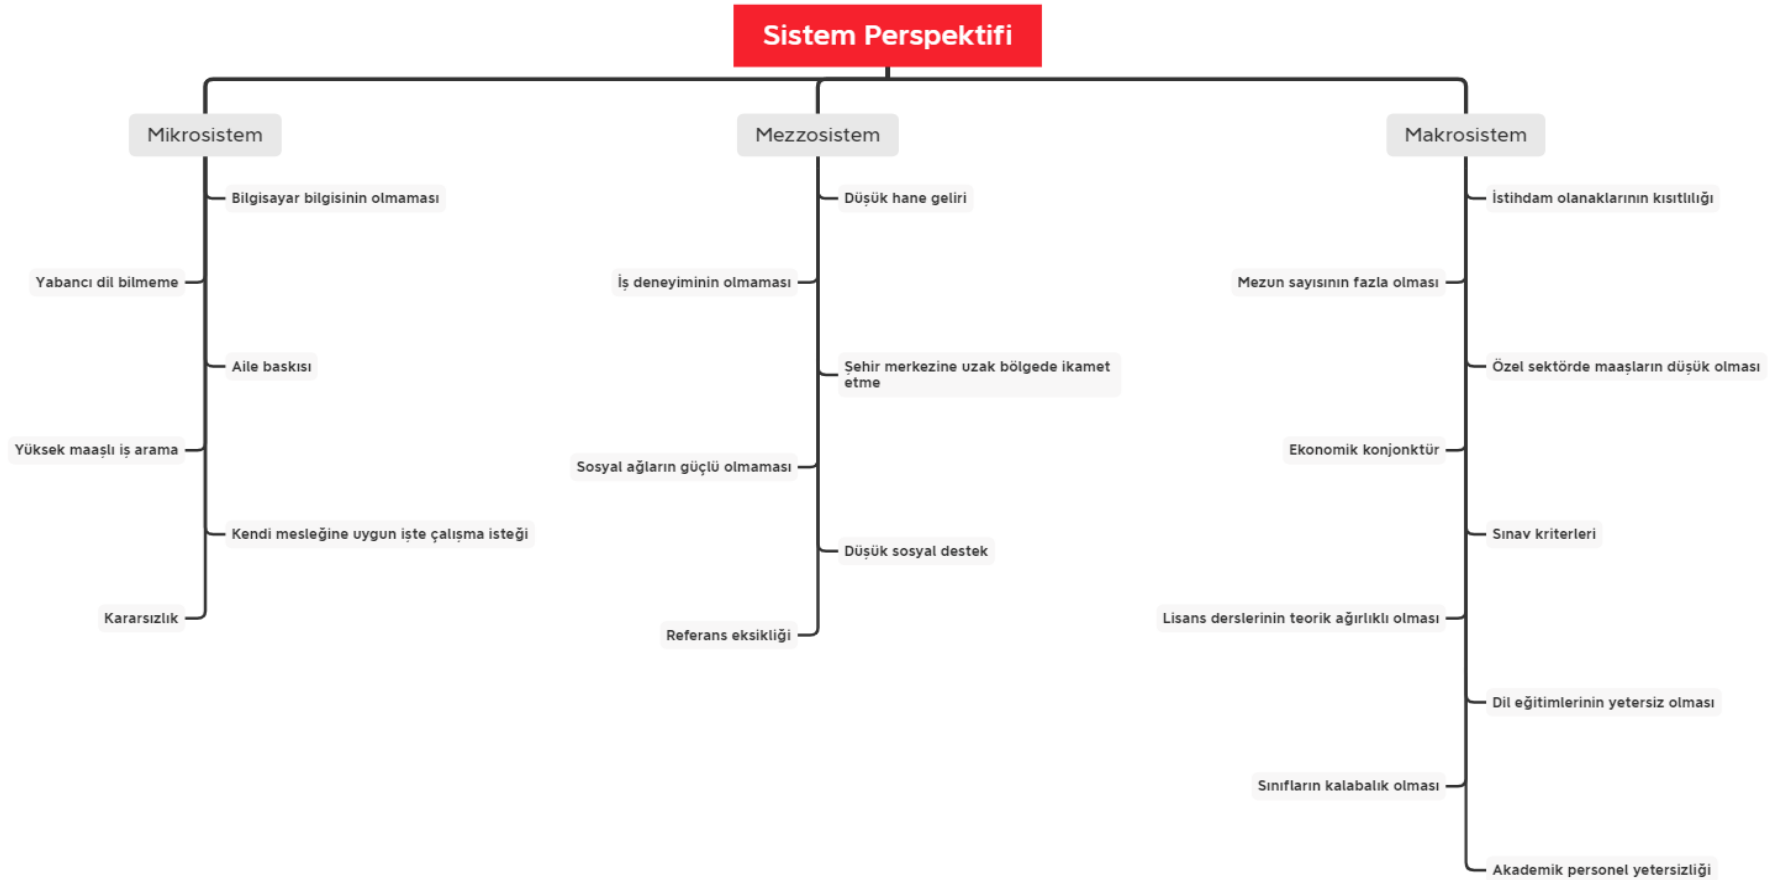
Sistem Perspektifi

Mikrosistem

Bilgisayar bilgisinin olmaması

Yabancı dil bilmeme

Aile baskısı

Yüksek maaşlı iş arama

Kendi mesleğine uygun işte çalışma isteği

Kararsızlık

Mezzosistem

Düşük hane geliri

İş deneyiminin olmaması

Şehir merkezine uzak bölgede ikamet etme

Sosyal ağların güçlü olmaması

Düşük sosyal destek

Referans eksikliği

Makrosistem

İstihdam olanaklarının kısıtlılığı

Mezun sayısının fazla olması

Özel sektörde maaşların düşük olması

Ekonomik konjonktür

Sınav kriterleri

Lisans derslerinin teorik ağırlıklı olması

Dil eğitimlerinin yetersiz olması

Sınıfların kalabalık olması

Akademik personel yetersizliği